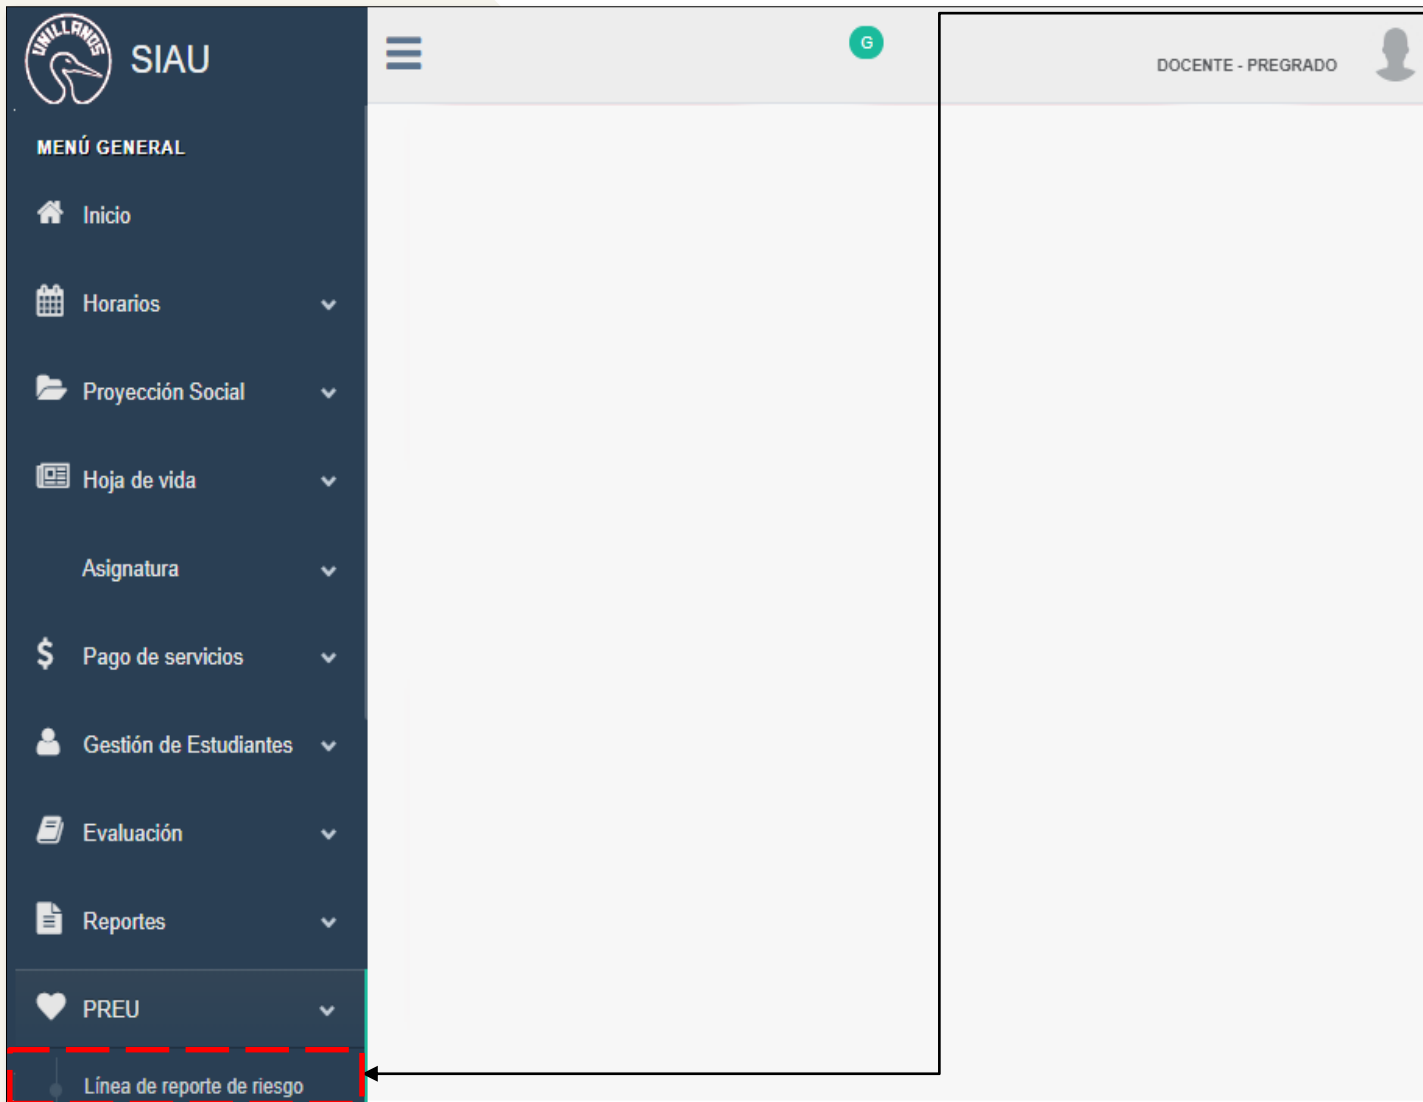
UNILLANOS SIAU

G

DOCENTE - PREGRADO

MENÚ GENERAL

Inicio

Horarios

Proyección Social

Hoja de vida

Asignatura

Pago de servicios

Gestión de Estudiantes

Evaluación

Reportes

PREU

Línea de reporte de riesgo